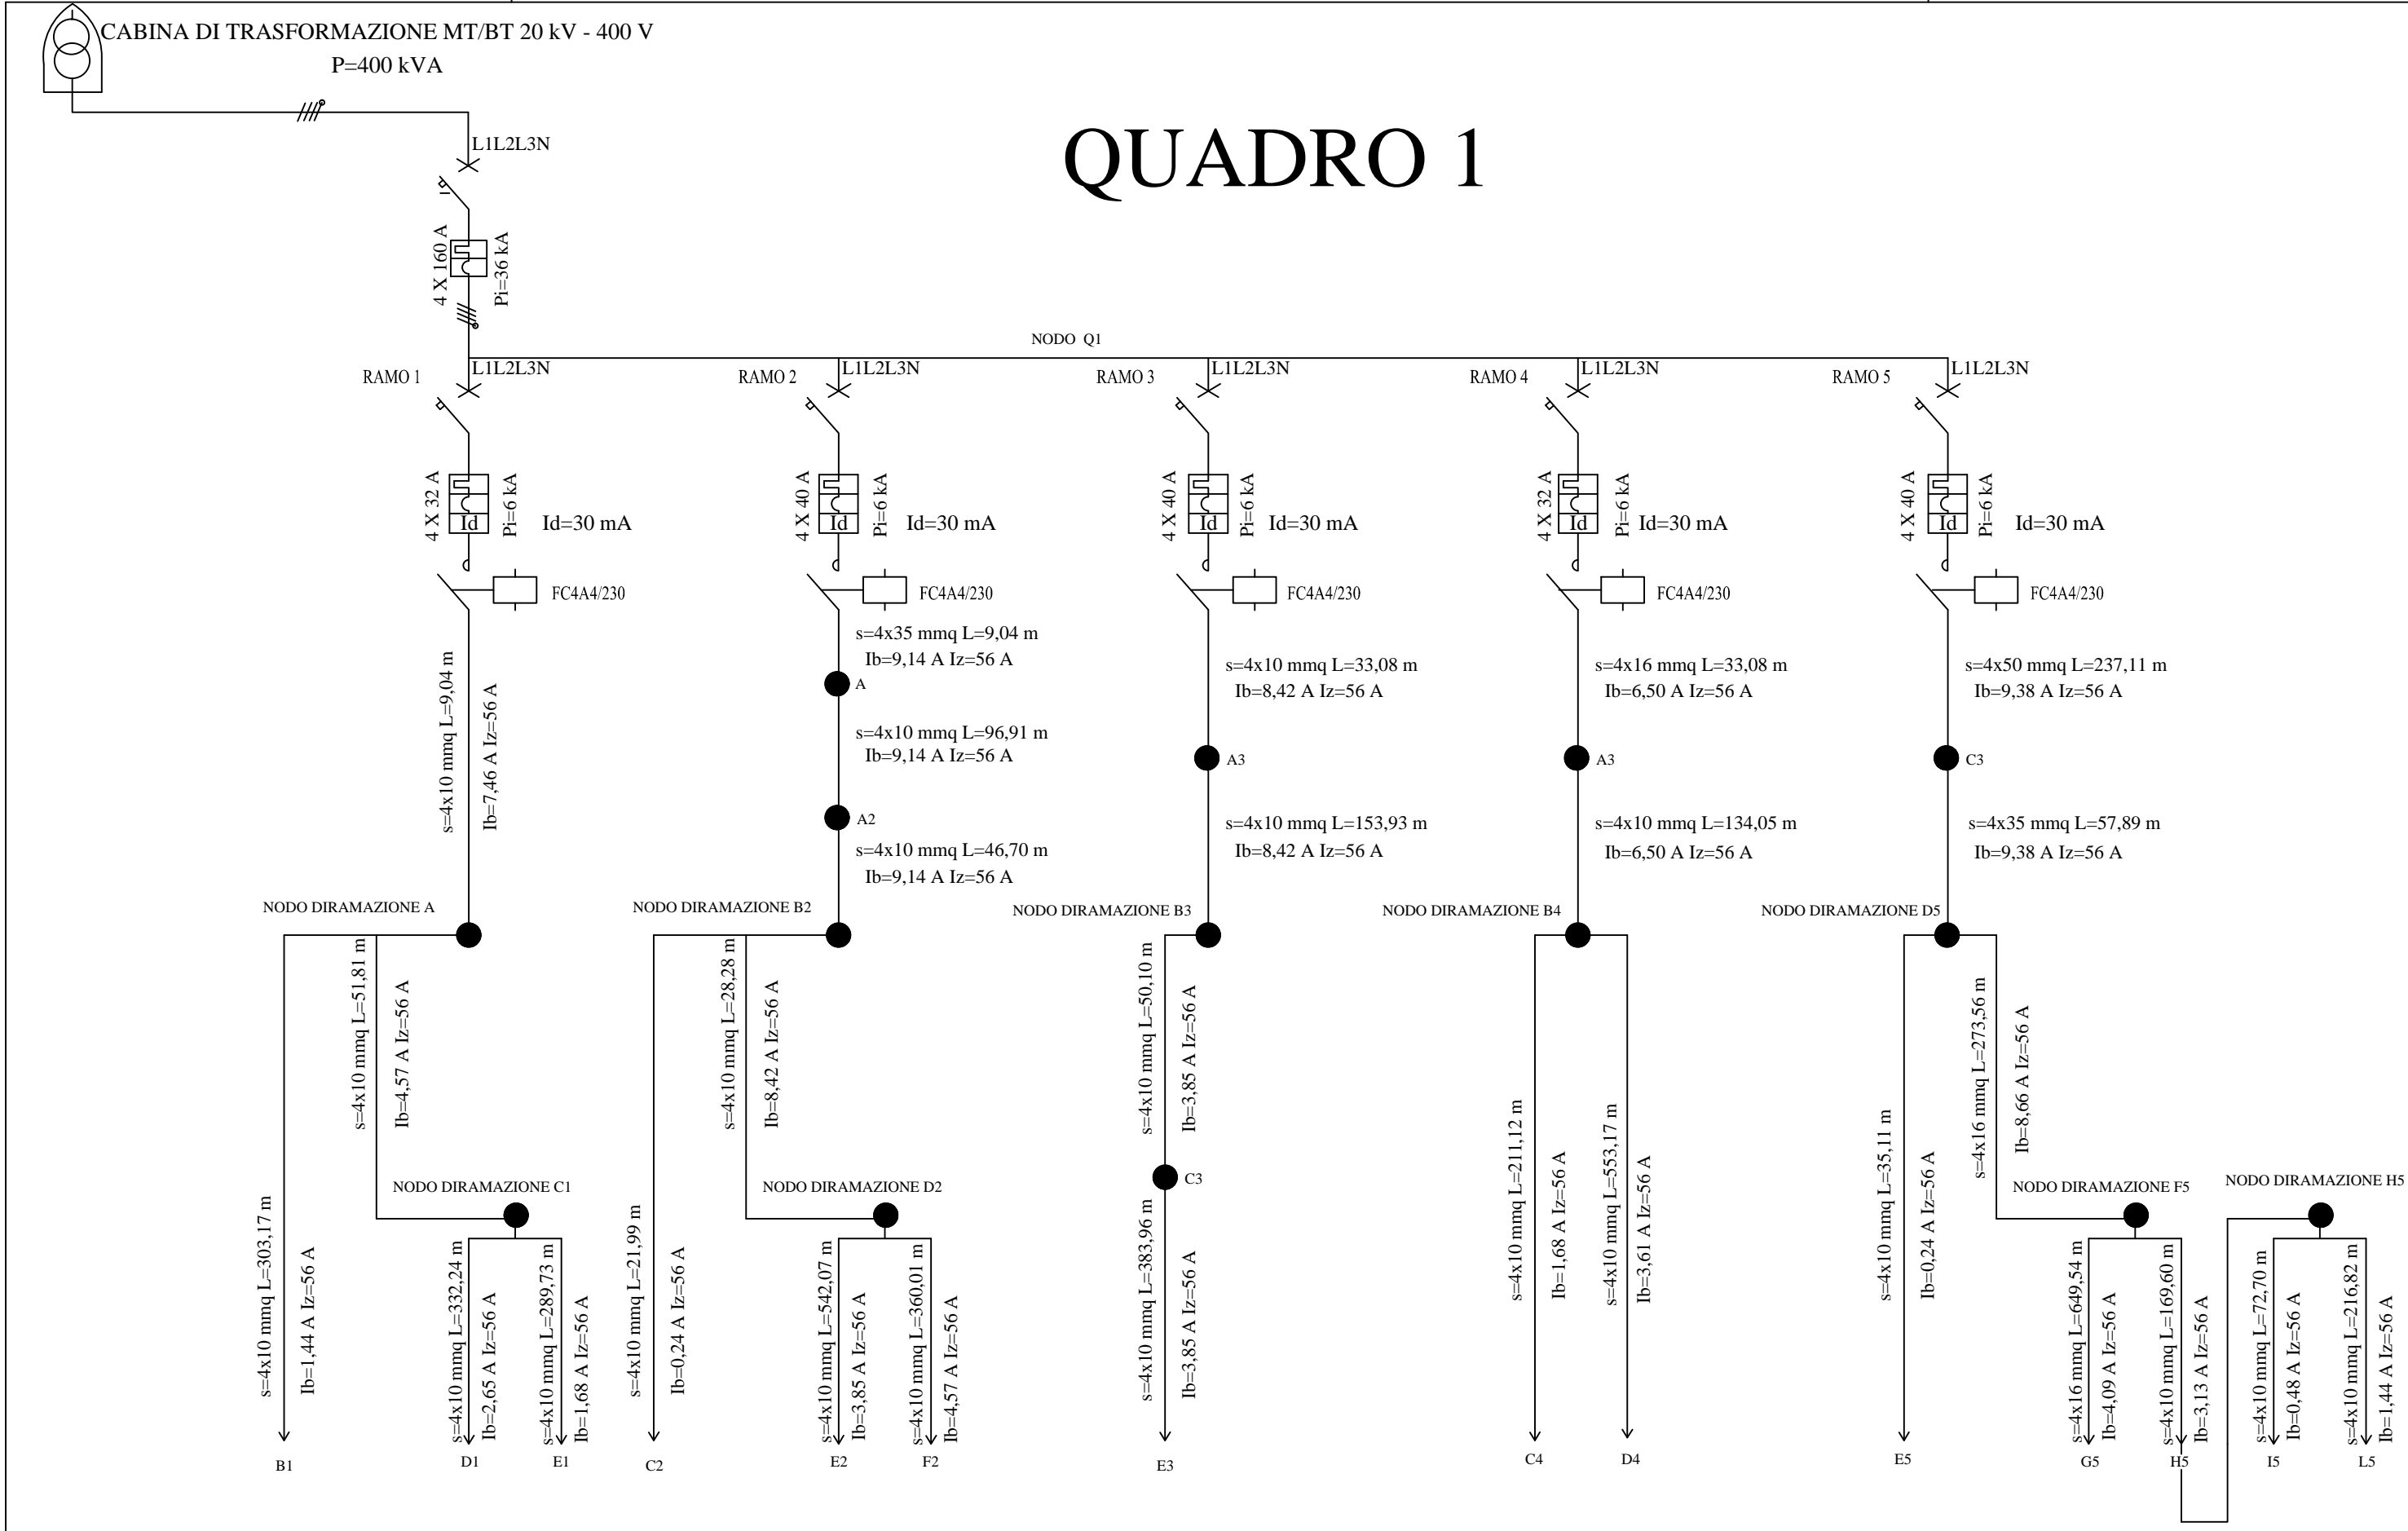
CABINA DI TRASFORMAZIONE MT/BT 20 kV - 400 V
P=400 kVA

QUADRO 1

L1L2L3N
4 X 160 A
Pi=36 kA

NODO Q1

RAMO 1
L1L2L3N
4 X 32 A
Id
Pi=6 kA
Id=30 mA
FC4A4/230
s=4x10 mmq L=9,04 m
Ib=7,46 A Iz=56 A
NODO DIRAMAZIONE A
s=4x10 mmq L=51,81 m
Ib=4,57 A Iz=56 A
NODO DIRAMAZIONE C1
s=4x10 mmq L=303,17 m
Ib=1,44 A Iz=56 A
B1
s=4x10 mmq L=332,24 m
Ib=2,65 A Iz=56 A
D1
s=4x10 mmq L=289,73 m
Ib=1,68 A Iz=56 A
E1

RAMO 2
L1L2L3N
4 X 40 A
Id
Pi=6 kA
Id=30 mA
FC4A4/230
s=4x35 mmq L=9,04 m
Ib=9,14 A Iz=56 A
A
s=4x10 mmq L=96,91 m
Ib=9,14 A Iz=56 A
A2
s=4x10 mmq L=46,70 m
Ib=9,14 A Iz=56 A
NODO DIRAMAZIONE B2
s=4x10 mmq L=28,28 m
Ib=8,42 A Iz=56 A
NODO DIRAMAZIONE D2
s=4x10 mmq L=21,99 m
Ib=0,24 A Iz=56 A
C2
s=4x10 mmq L=542,07 m
Ib=3,85 A Iz=56 A
E2
s=4x10 mmq L=360,01 m
Ib=4,57 A Iz=56 A
F2

RAMO 3
L1L2L3N
4 X 40 A
Id
Pi=6 kA
Id=30 mA
FC4A4/230
s=4x10 mmq L=33,08 m
Ib=8,42 A Iz=56 A
A3
s=4x10 mmq L=153,93 m
Ib=8,42 A Iz=56 A
NODO DIRAMAZIONE B3
s=4x10 mmq L=50,10 m
Ib=3,85 A Iz=56 A
C3
s=4x10 mmq L=383,96 m
Ib=3,85 A Iz=56 A
E3

RAMO 4
L1L2L3N
4 X 32 A
Id
Pi=6 kA
Id=30 mA
FC4A4/230
s=4x16 mmq L=33,08 m
Ib=6,50 A Iz=56 A
A3
s=4x10 mmq L=134,05 m
Ib=6,50 A Iz=56 A
NODO DIRAMAZIONE B4
s=4x10 mmq L=211,12 m
Ib=1,68 A Iz=56 A
C4
s=4x10 mmq L=553,17 m
Ib=3,61 A Iz=56 A
D4

RAMO 5
L1L2L3N
4 X 40 A
Id
Pi=6 kA
Id=30 mA
FC4A4/230
s=4x50 mmq L=237,11 m
Ib=9,38 A Iz=56 A
C3
s=4x35 mmq L=57,89 m
Ib=9,38 A Iz=56 A
NODO DIRAMAZIONE D5
s=4x10 mmq L=35,11 m
Ib=0,24 A Iz=56 A
E5
s=4x16 mmq L=273,56 m
Ib=8,66 A Iz=56 A
NODO DIRAMAZIONE F5
s=4x16 mmq L=649,54 m
Ib=4,09 A Iz=56 A
G5
s=4x10 mmq L=169,60 m
Ib=3,13 A Iz=56 A
H5
NODO DIRAMAZIONE H5
s=4x10 mmq L=72,70 m
Ib=0,48 A Iz=56 A
I5
s=4x10 mmq L=216,82 m
Ib=1,44 A Iz=56 A
L5